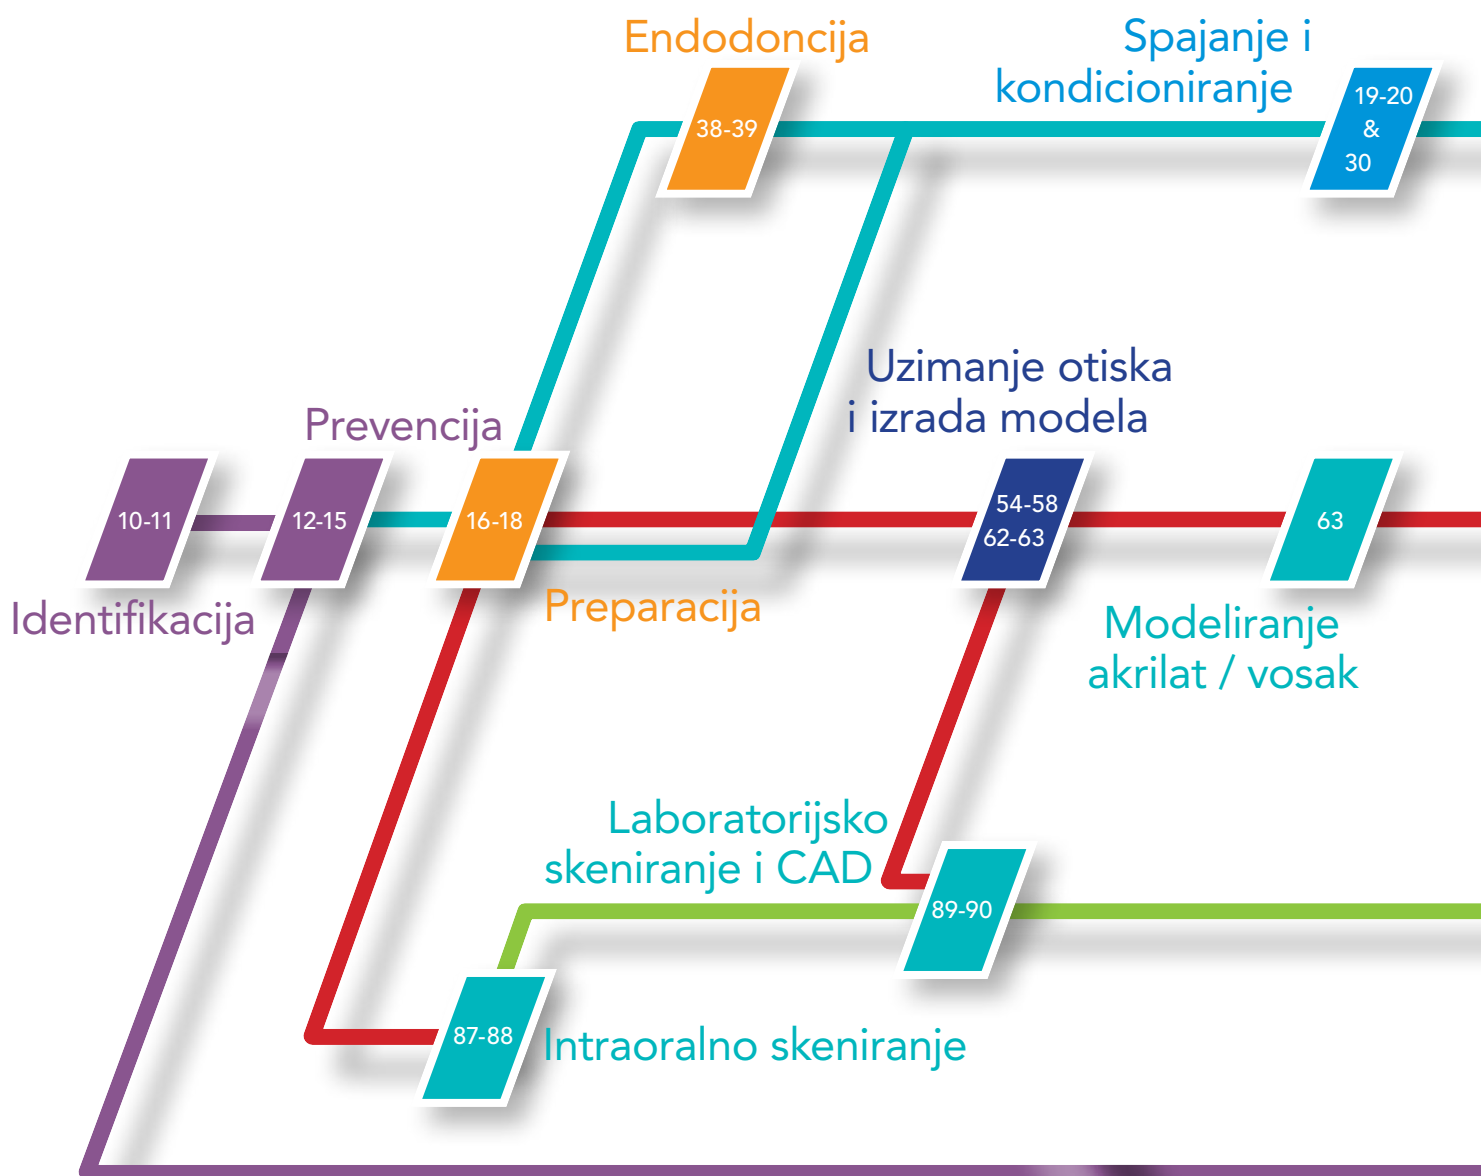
Endodoncija

38-39

Spajanje i kondicioniranje

19-20 & 30

Uzimanje otiska i izrada modela

Prevencija

10-11

12-15

16-18

54-58 62-63

63

Identifikacija

Preparacija

Modeliranje akrilat / vosak

Laboratorijsko skeniranje i CAD

89-90

87-88

Intraoralno skeniranje